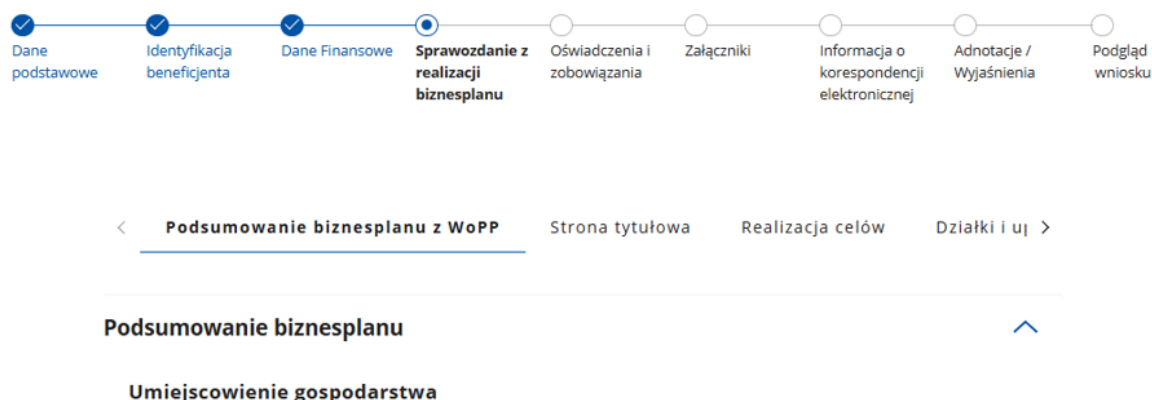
Dane podstawowe

Identyfikacja beneficjenta

Dane Finansowe

Sprawozdanie z realizacji biznesplanu

Oświadczenia i zobowiązania

Załączniki

Informacja o korespondencji elektronicznej

Adnotacje / Wyjaśnienia

Podgląd wniosku

Podsumowanie biznesplanu z WoPP

Strona tytułowa

Realizacja celów

Działki i u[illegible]

Podsumowanie biznesplanu

Umiejscowienie gospodarstwa